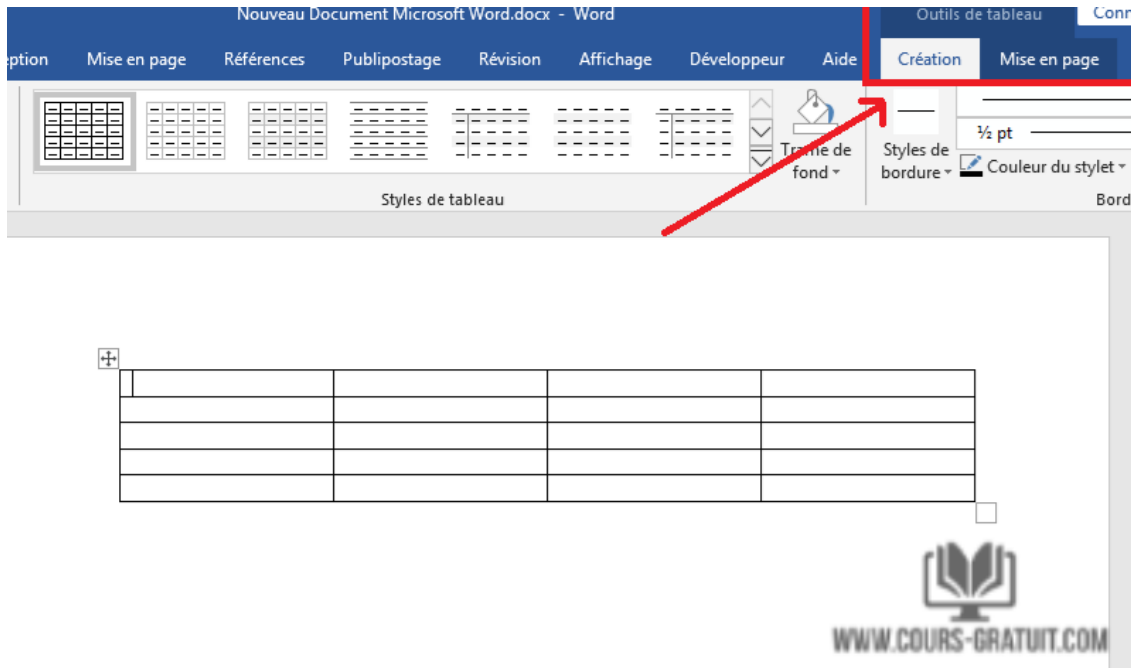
Nouveau Document Microsoft Word.docx - Word

Outils de tableau

Conn

eption Mise en page Références Publipostage Révision Affichage Développeur Aide Création Mise en page

Trame de fond

Styles de tableau

Styles de bordure

½ pt

Couleur du stylet

Bord

|  |  |  |  |
|---|---|---|---|
|  |  |  |  |
|  |  |  |  |
|  |  |  |  |
|  |  |  |  |

WWW.COURS-GRATUIT.COM